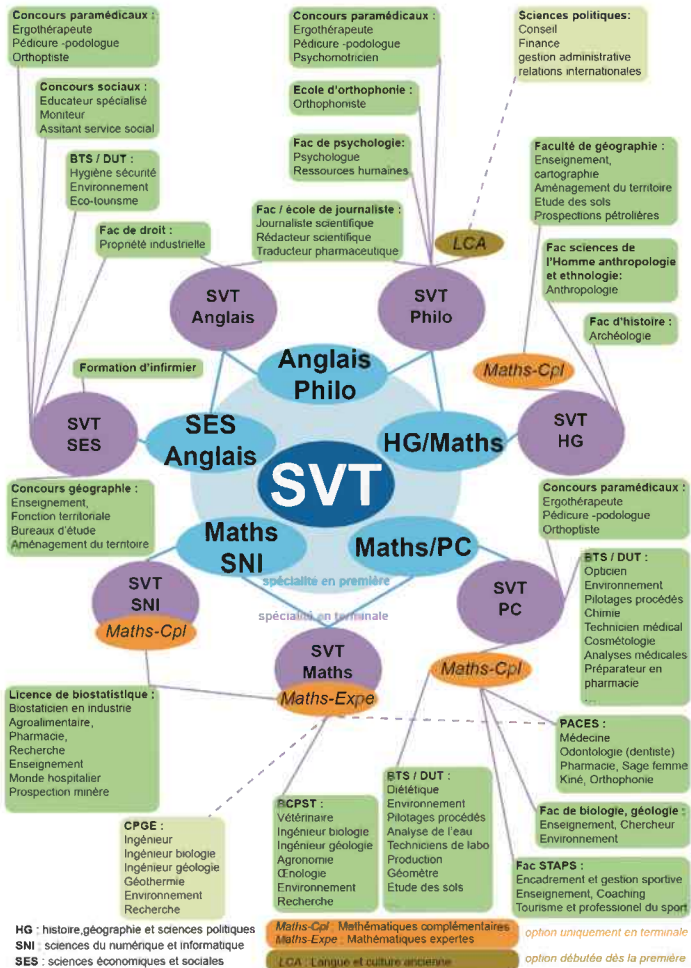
Concours paramédicaux :
Ergothérapeute
Pédicure -podologue
Orthoptiste

Concours sociaux :
Educateur spécialisé
Moniteur
Assitant service social

BTS / DUT :
Hygiène sécurité
Environnement
Eco-tourisme

Fac de droit :
Propriété industrielle

Concours paramédicaux :
Ergothérapeute
Pédicure -podologue
Psychomotricien

Ecole d'orthophonie :
Orthophoniste

Fac de psychologie:
Psychologue
Ressources humaines

Fac / école de journaliste :
Journaliste scientifique
Rédacteur scientifique
Traducteur pharmaceutique

Sciences politiques:
Conseil
Finance
gestion administrative
relations internationales

Faculté de géographie :
Enseignement,
cartographie
Aménagement du territoire
Etude des sols
Prospections pétrolières

Fac sciences de l'Homme anthropologie et ethnologie:
Anthropologie

Fac d'histoire :
Archéologie

LCA

SVT Anglais

SVT Philo

Formation d'infirmier

Anglais Philo

Maths-Cpl

SVT SES

SES Anglais

SVT

HG/Maths

SVT HG

Concours géographie :
Enseignement,
Fonction territoriale
Bureaux d'étude
Aménagement du territoire

Concours paramédicaux :
Ergothérapeute
Pédicure -podologue
Orthoptiste

Maths SNI

Maths/PC

spécialité en première

SVT SNI

Maths-Cpl

spécialité en terminale

SVT PC

BTS / DUT :
Opticien
Environnement
Pilotages procédés
Chimie
Technicien médical
Cosmétologie
Analyses médicales
Préparateur en pharmacie
...

SVT Maths

Maths-Expe

Maths-Cpl

Licence de biostatistique :
Biostaticien en industrie
Agroalimentaire,
Pharmacie,
Recherche
Enseignement
Monde hospitalier
Prospection minère

PACES :
Médecine
Odontologie (dentiste)
Pharmacie, Sage femme
Kiné, Orthophonie
...

BTS / DUT :
Diététique
Environnement
Pilotages procédés
Analyse de l'eau
Techniciens de labo
Production
Géomètre
Etude des sols
...

BCPST :
Vétérinaire
Ingénieur biologie
Ingénieur géologie
Agronomie
Œnologie
Environnement
Recherche

Fac de biologie, géologie :
Enseignement, Chercheur
Environnement

CPGE :
Ingénieur
Ingénieur biologie
Ingénieur géologie
Géothermie
Environnement
Recherche

Fac STAPS :
Encadrement et gestion sportive
Enseignement, Coaching
Tourisme et professionel du sport

HG : histoire,géographie et sciences politiques
SNI : sciences du numérique et informatique
SES : sciences économiques et sociales

Maths-Cpl : Mathématiques complémentaires
Maths-Expe : Mathématiques expertes
option uniquement en terminale

LCA : Langue et culture ancienne
option débutée dès la première